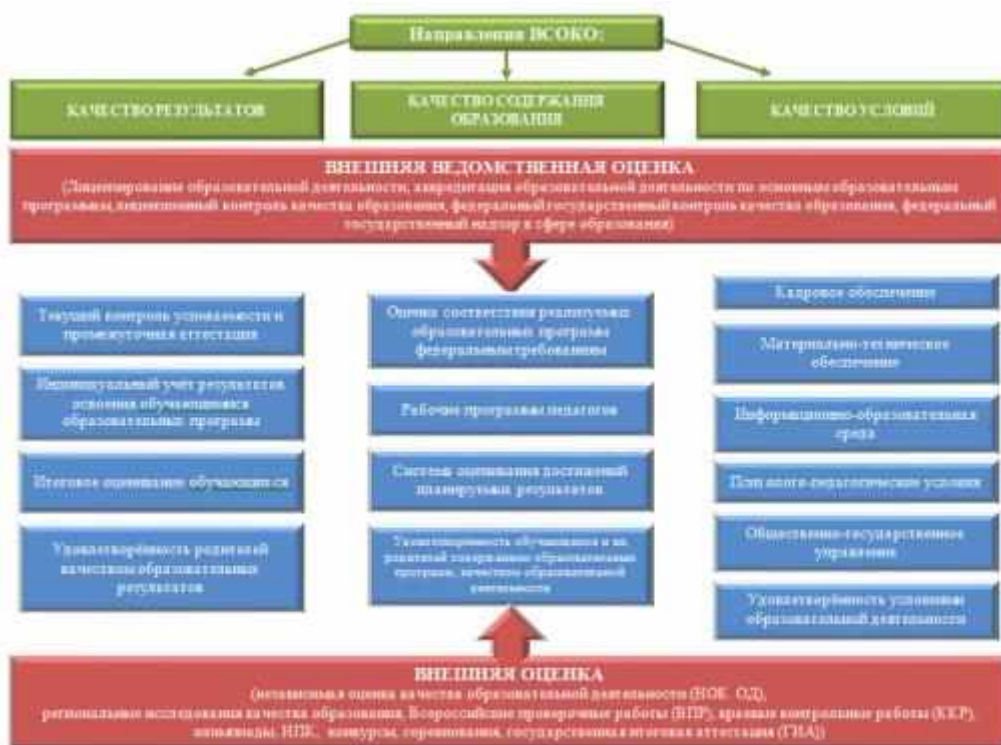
Направления ВСОКО:

КАЧЕСТВО РЕЗУЛЬТАТОВ

КАЧЕСТВО СОДЕРЖАНИЯ ОБРАЗОВАНИЯ

КАЧЕСТВО УСЛОВИЙ

ВНЕШНЯЯ ВЕДОМСТВЕННАЯ ОЦЕНКА
(Лицензирование образовательной деятельности, аккредитация образовательной деятельности по основным образовательным программам, лицензионный контроль качества образования, федеральный государственный контроль качества образования, федеральный государственный надзор в сфере образования)

Текущий контроль успеваемости и промежуточная аттестация

Индивидуальный учёт результатов освоения обучающимися образовательных программ

Итоговое оценивание обучающихся

Удовлетворённость родителей качеством образовательных результатов

Оценка соответствия реализуемых образовательных программ федеральным требованиям

Рабочие программы педагогов

Система оценивания достижений планируемых результатов

Удовлетворённость обучающихся и их родителей содержанием образовательных программ, качеством образовательной деятельности

Кадровое обеспечение

Материально-техническое обеспечение

Информационно-образовательная среда

Психолого-педагогические условия

Общественно-государственное управление

Удовлетворённость условиями образовательной деятельности

ВНЕШНЯЯ ОЦЕНКА
(независимая оценка качества образовательной деятельности (НОК ОД), региональные исследования качества образования, Всероссийские проверочные работы (ВПР), краевые контрольные работы (ККР), олимпиады, НПК, конкурсы, соревнования, государственная итоговая аттестация (ГИА))